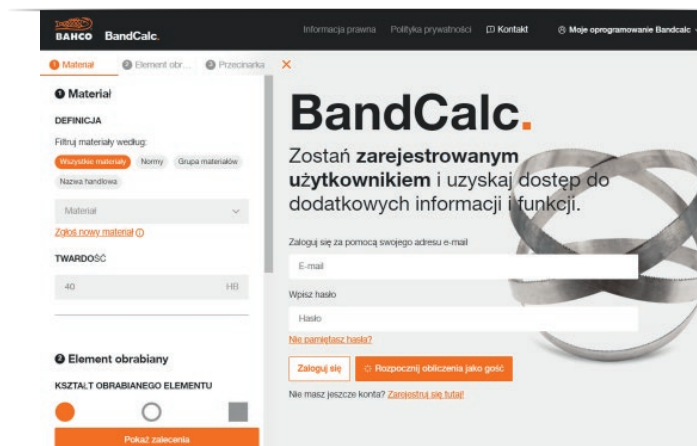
BAHCO BandCalc.

Informacja prawna Polityka prywatności Kontakt Moje oprogramowanie Bandcalc

1 Materiał 2 Element obr... 3 Przecinarka ×

1 Materiał

DEFINICJA

Filtruj materiały według:

Wszystkie materiały Normy Grupa materiałów Nazwa handlowa

Materiał

Zgłoś nowy materiał

TWARDOŚĆ

40 HB

2 Element obrabiany

KSZTAŁT OBRABIANEGO ELEMENTU

Pokaż zalecenia

BandCalc.

Zostań zarejestrowanym użytkownikiem i uzyskaj dostęp do dodatkowych informacji i funkcji.

Zaloguj się za pomocą swojego adresu e-mail

E-mail

Wpisz hasło

Hasło

Nie pamiętasz hasła?

Zaloguj się Rozpocznij obliczenia jako gość

Nie masz jeszcze konta? Zarejestruj się tutaj!